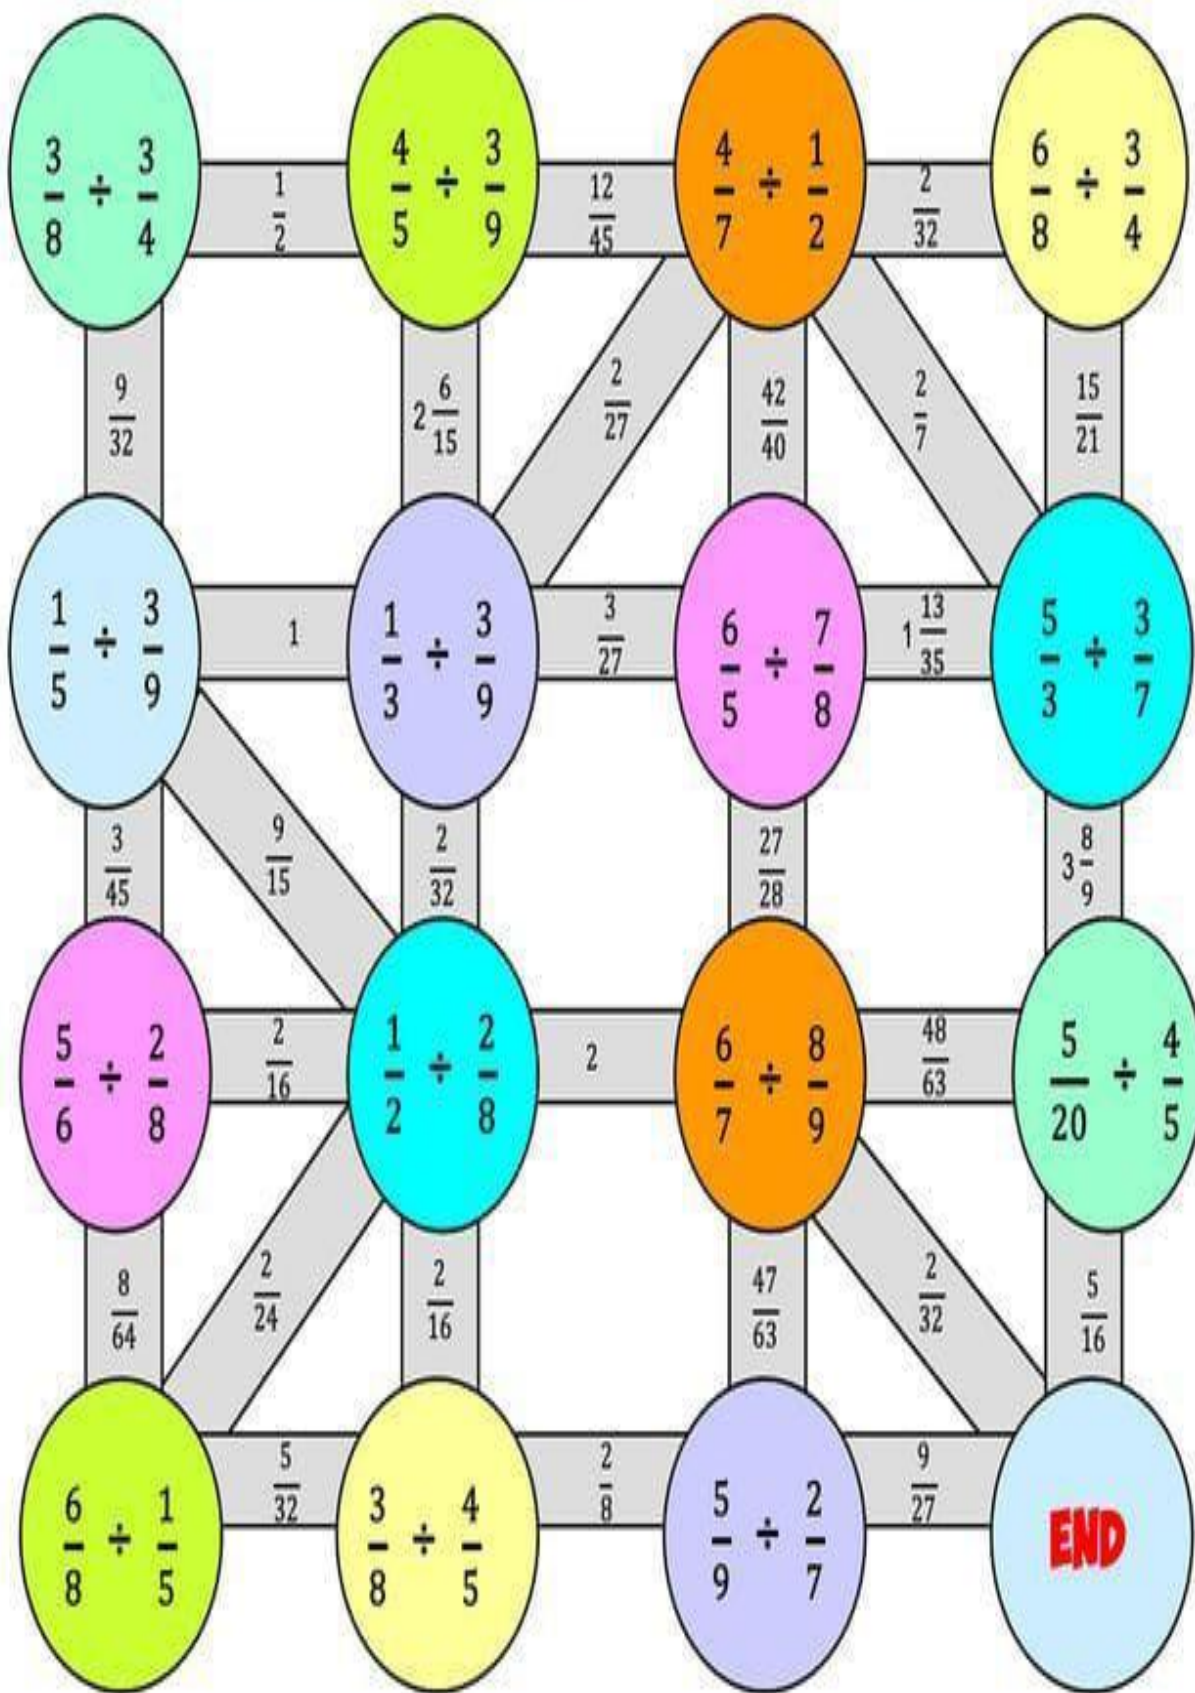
$\frac{3}{8} \div \frac{3}{4}$

$\frac{1}{2}$

$\frac{4}{5} \div \frac{3}{9}$

$\frac{12}{45}$

$\frac{4}{7} \div \frac{1}{2}$

$\frac{2}{32}$

$\frac{6}{8} \div \frac{3}{4}$

$\frac{9}{32}$

$2\frac{6}{15}$

$\frac{2}{27}$

$\frac{42}{40}$

$\frac{2}{7}$

$\frac{15}{21}$

$\frac{1}{5} \div \frac{3}{9}$

$1$

$\frac{1}{3} \div \frac{3}{9}$

$\frac{3}{27}$

$\frac{6}{5} \div \frac{7}{8}$

$1\frac{13}{35}$

$\frac{5}{3} \div \frac{3}{7}$

$\frac{3}{45}$

$\frac{9}{15}$

$\frac{2}{32}$

$\frac{27}{28}$

$3\frac{8}{9}$

$\frac{5}{6} \div \frac{2}{8}$

$\frac{2}{16}$

$\frac{1}{2} \div \frac{2}{8}$

$2$

$\frac{6}{7} \div \frac{8}{9}$

$\frac{48}{63}$

$\frac{5}{20} \div \frac{4}{5}$

$\frac{8}{64}$

$\frac{2}{24}$

$\frac{2}{16}$

$\frac{47}{63}$

$\frac{2}{32}$

$\frac{5}{16}$

$\frac{6}{8} \div \frac{1}{5}$

$\frac{5}{32}$

$\frac{3}{8} \div \frac{4}{5}$

$\frac{2}{8}$

$\frac{5}{9} \div \frac{2}{7}$

$\frac{9}{27}$

END